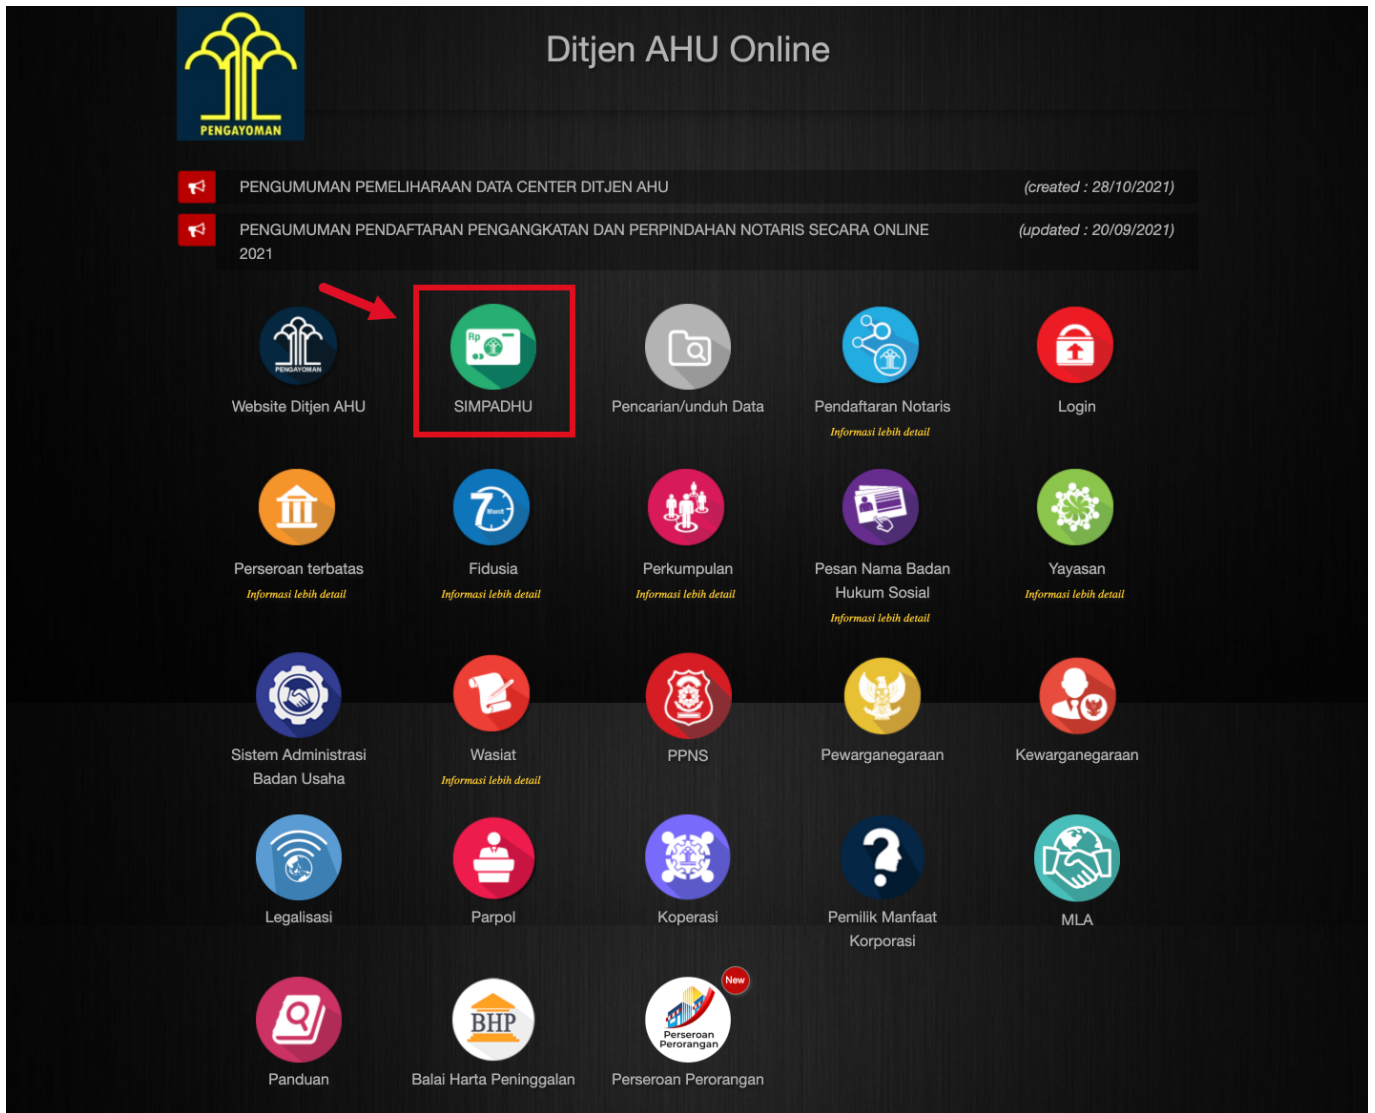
PENGAYOMAN

Ditjen AHU Online

PENGUMUMAN PEMELIHARAAN DATA CENTER DITJEN AHU (created : 28/10/2021)

PENGUMUMAN PENDAFTARAN PENGANGKATAN DAN PERPINDAHAN NOTARIS SECARA ONLINE 2021 (updated : 20/09/2021)

PENGAYOMAN
Website Ditjen AHU

Rp
SIMPADHU

Pencarian/unduh Data

Pendaftaran Notaris
Informasi lebih detail

Login

Perseroan terbatas
Informasi lebih detail

Menit
Fidusia
Informasi lebih detail

Perkumpulan
Informasi lebih detail

Pesan Nama Badan Hukum Sosial
Informasi lebih detail

Yayasan
Informasi lebih detail

Sistem Administrasi Badan Usaha

Wasiat
Informasi lebih detail

PPNS

Pewarganegaraan

Kewarganegaraan

Legalisasi

Parpol

Koperasi

Pemilik Manfaat Korporasi

MLA

Panduan

BHP
Balai Harta Peninggalan

New
Perseroan Perorangan
Perseroan Perorangan